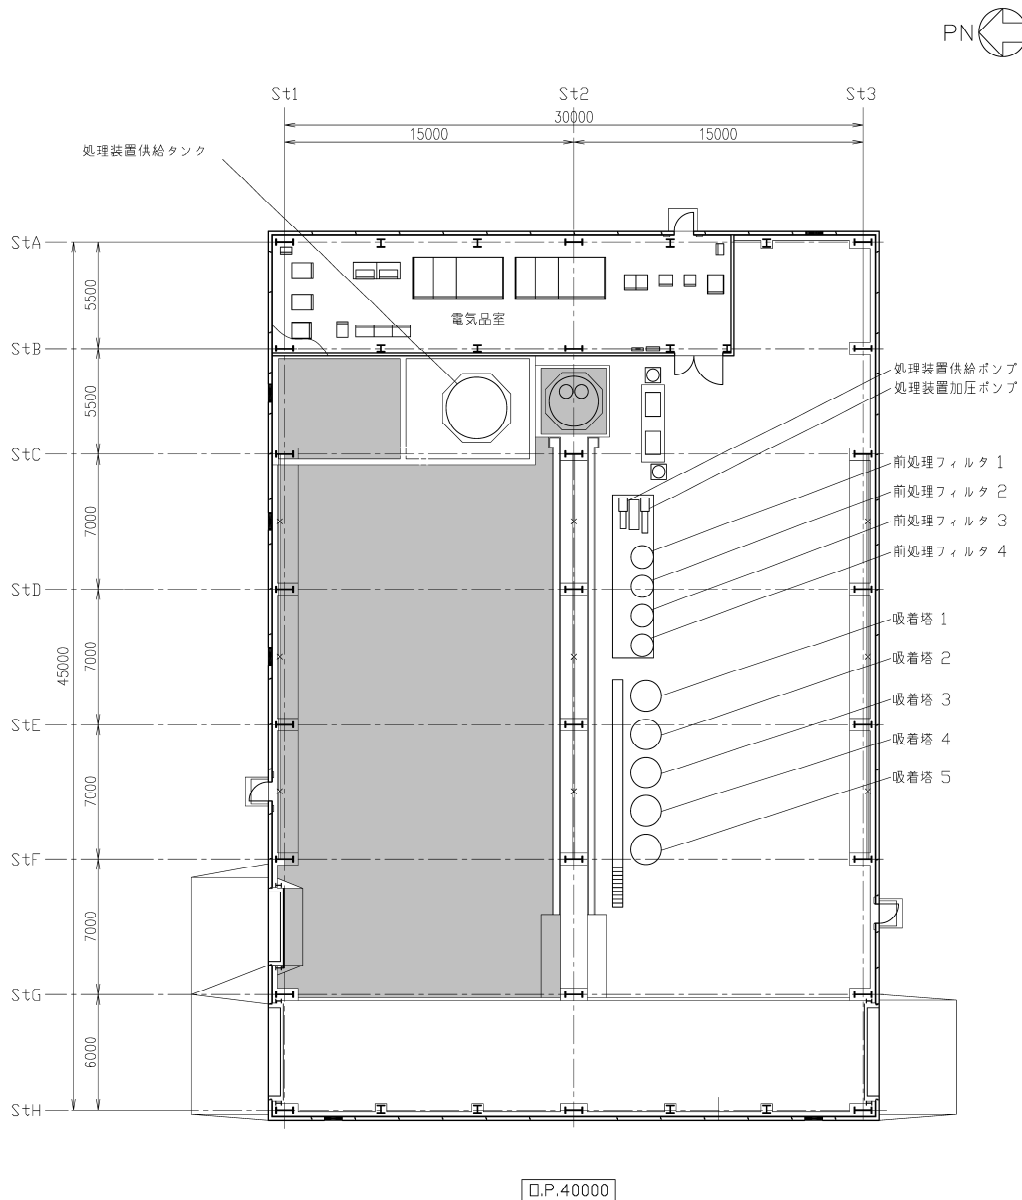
PN

St1
St2
St3
30000
15000
15000

処理装置供給タンク

StA
StB
StC
StD
StE
StF
StG
StH

5500
5500
7000
7000
7000
7000
6000
45000

電気品室

処理装置供給ポンプ
処理装置加圧ポンプ
前処理フィルタ 1
前処理フィルタ 2
前処理フィルタ 3
前処理フィルタ 4
吸着塔 1
吸着塔 2
吸着塔 3
吸着塔 4
吸着塔 5

O.P.40000